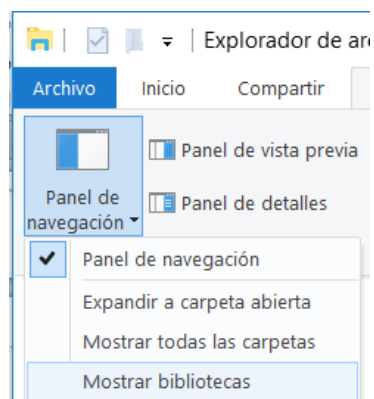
Explorador de arc

Archivo | Inicio | Compartir

Panel de navegación

Panel de vista previa

Panel de detalles

Panel de navegación

Expandir a carpeta abierta

Mostrar todas las carpetas

Mostrar bibliotecas